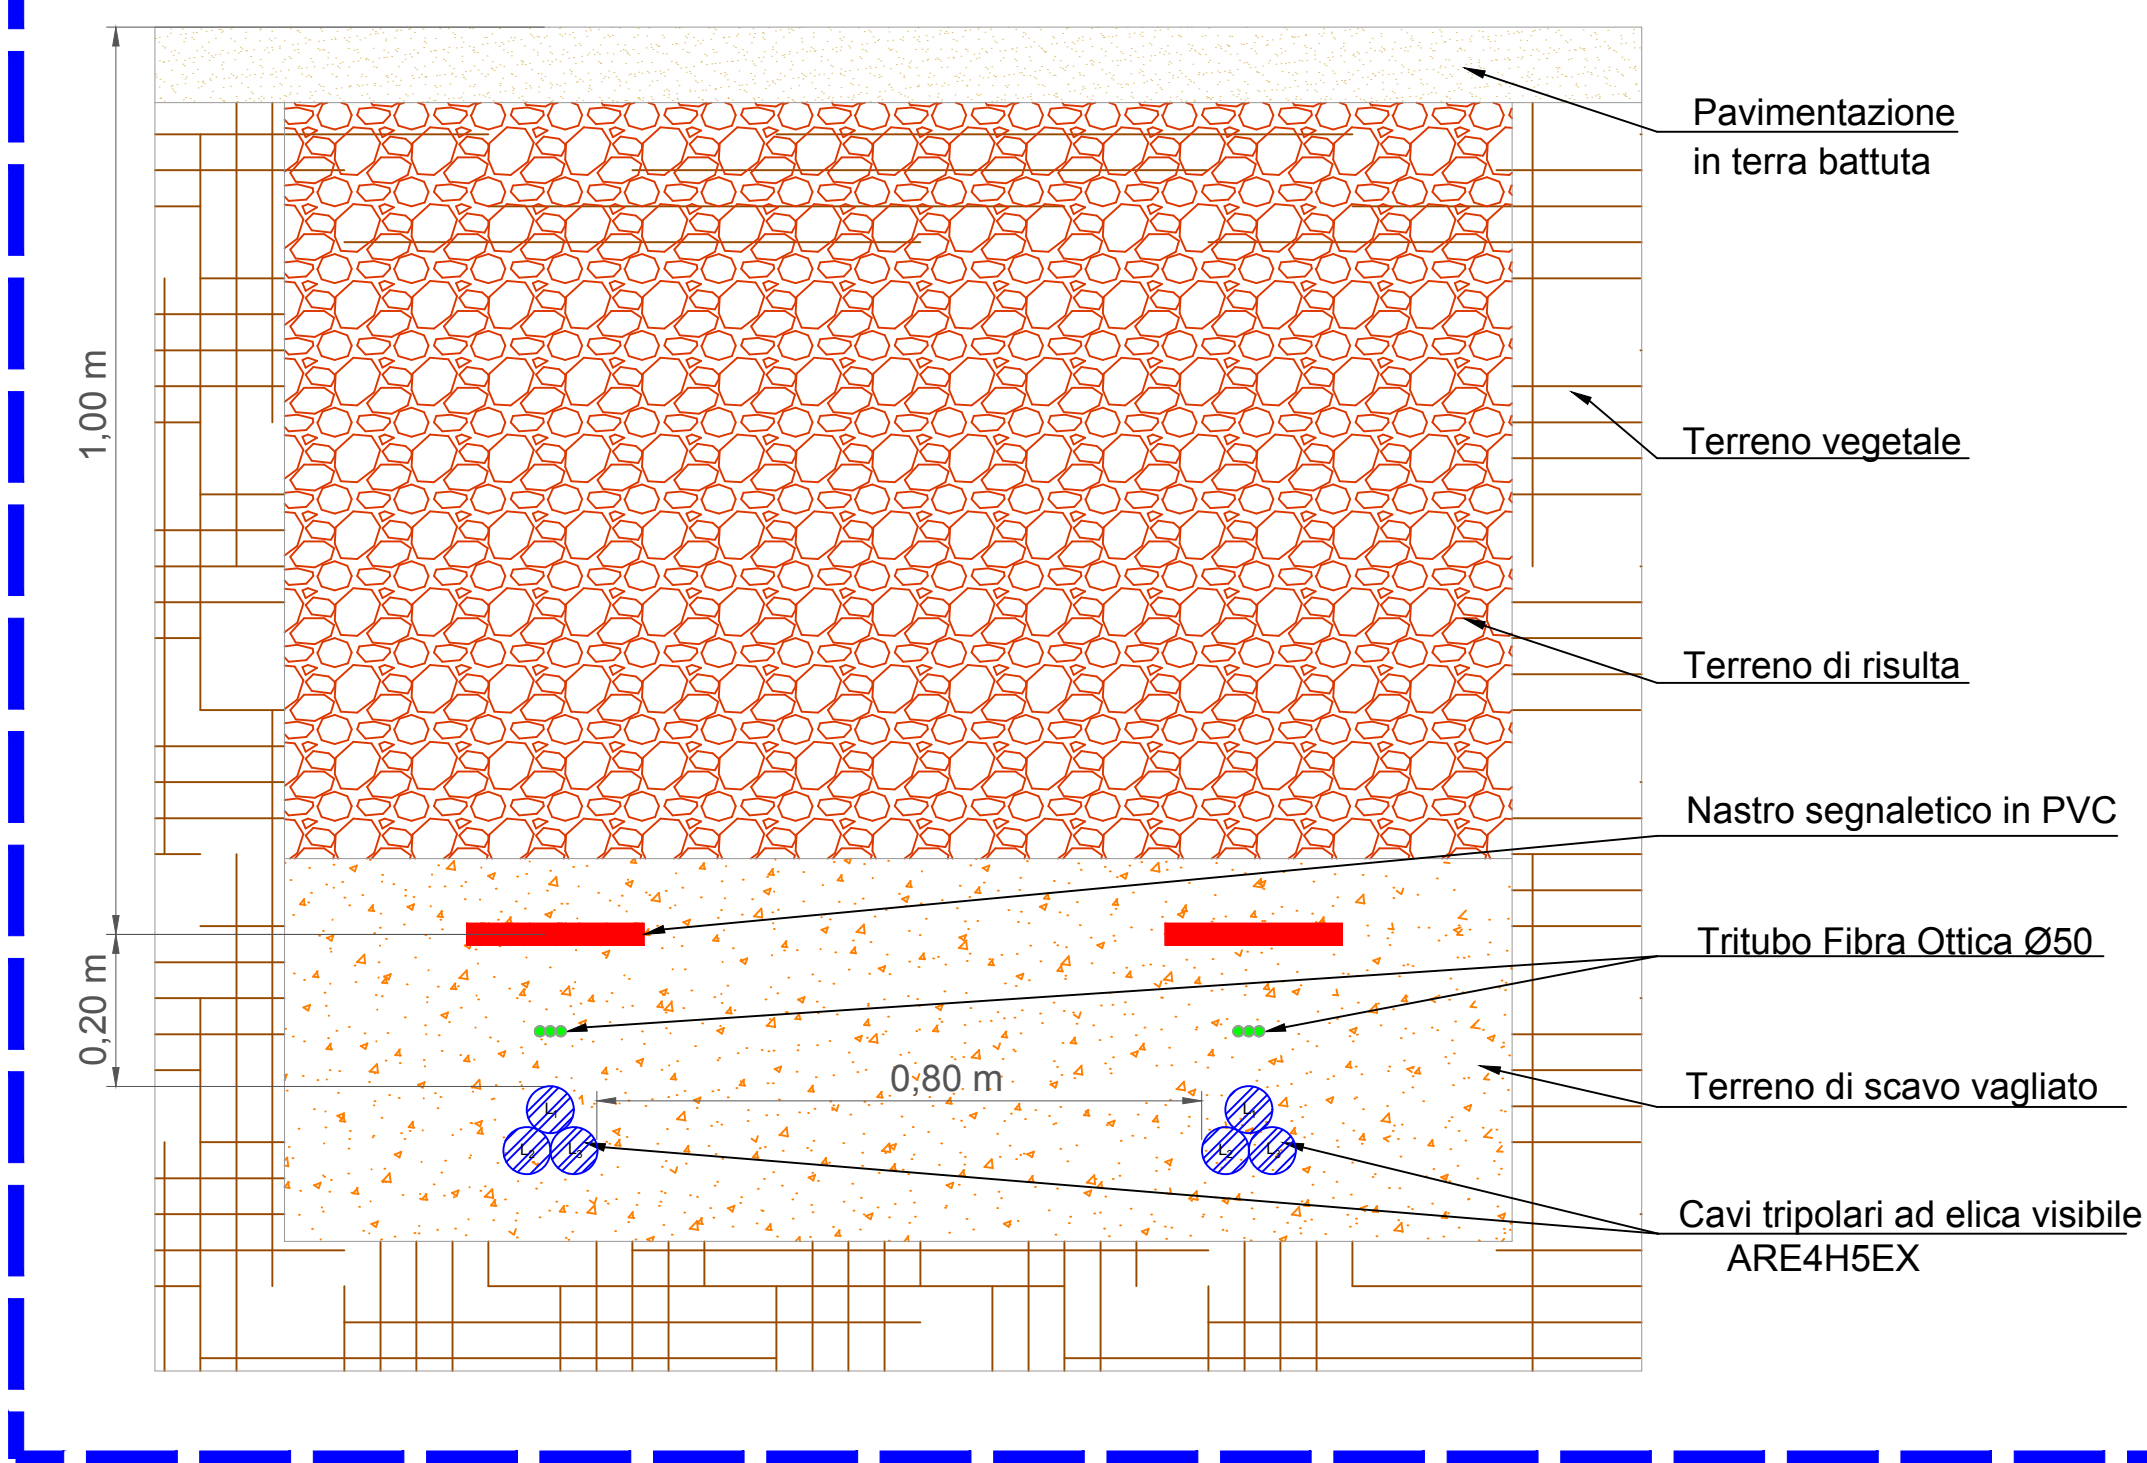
1,00 m

0,20 m

Pavimentazione in terra battuta

Terreno vegetale

Terreno di risulta

Nastro segnaletico in PVC

Tritubo Fibra Ottica Ø50

Terreno di scavo vagliato

0,80 m

$L_1$ $L_2$ $L_3$

$L_1$ $L_2$ $L_3$

Cavi tripolari ad elica visibile ARE4H5EX